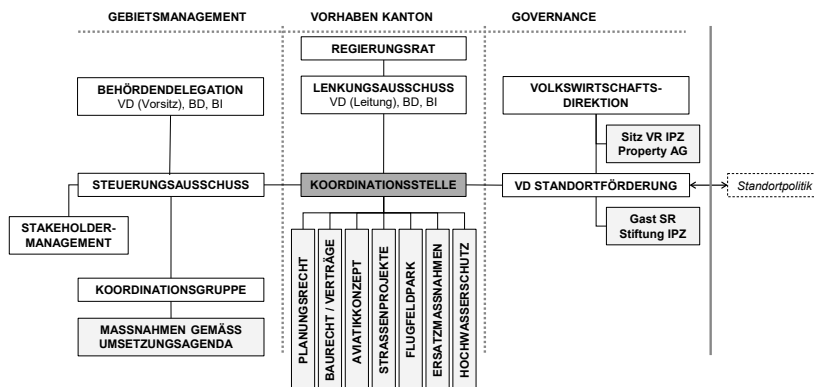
GEBIETSMANAGEMENT

VORHABEN KANTON

GOVERNANCE

REGIERUNGSRAT

BEHÖRDENDELEGATION
VD (Vorsitz), BD, BI

LENKUNGSAUSSCHUSS
VD (Leitung), BD, BI

VOLKSWIRTSCHAFTS-DIREKTION

Sitz VR IPZ Property AG

STEUERUNGSAUSSCHUSS

KOORDINATIONSSTELLE

VD STANDORTFÖRDERUNG

Standortpolitik

STAKEHOLDER-MANAGEMENT

Gast SR Stiftung IPZ

PLANUNGSRECHT

BAURECHT / VERTRÄGE

AVIATIKKONZEPT

STRASSENPROJEKTE

FLUGFELDPARK

ERSATZMASSNAHMEN

HOCHWASSERSCHUTZ

KOORDINATIONSGRUPPE

MASSNAHMEN GEMÄSS UMSETZUNGSAGENDA